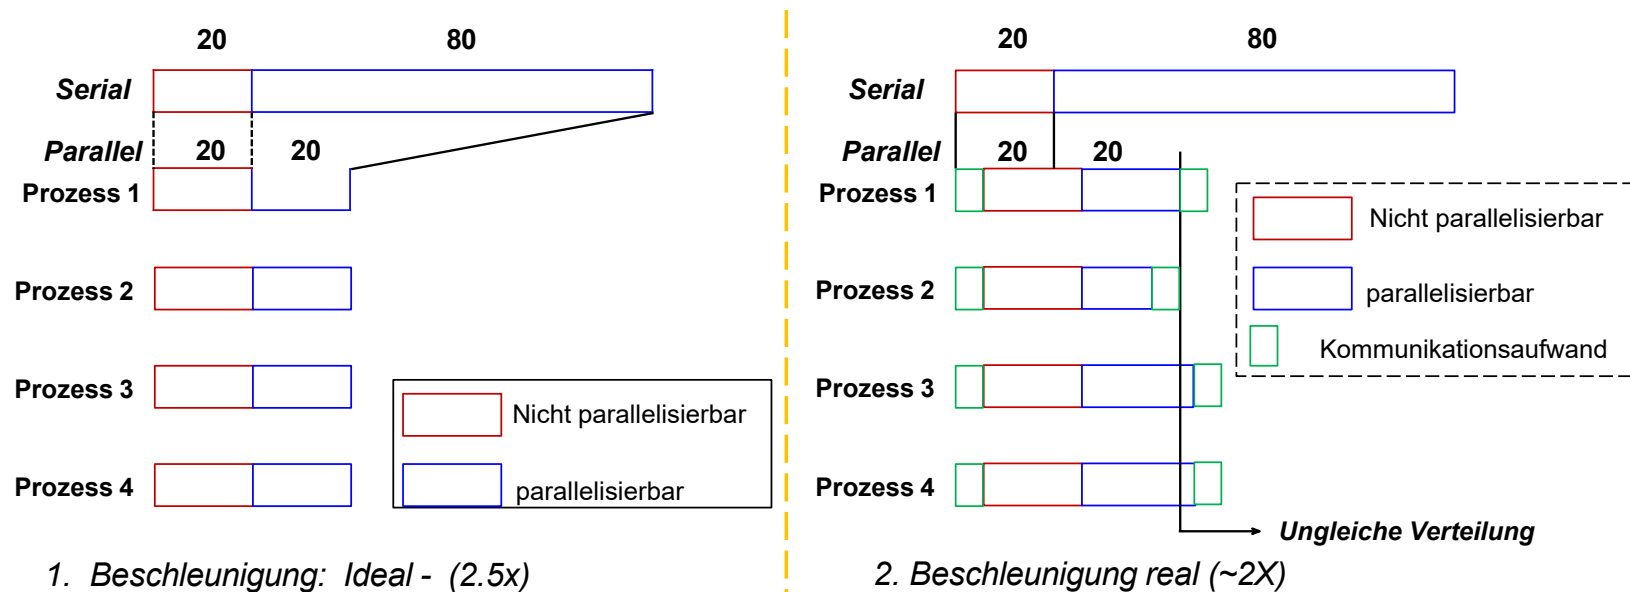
20 80

Serial

Parallel 20 20

Prozess 1

Prozess 2

Prozess 3

Prozess 4

Nicht parallelisierbar

parallelisierbar

1. Beschleunigung: Ideal - (2.5x)

20 80

Serial

Parallel 20 20

Prozess 1

Prozess 2

Prozess 3

Prozess 4

Nicht parallelisierbar

parallelisierbar

Kommunikationsaufwand

Ungleiche Verteilung

2. Beschleunigung real (~2X)